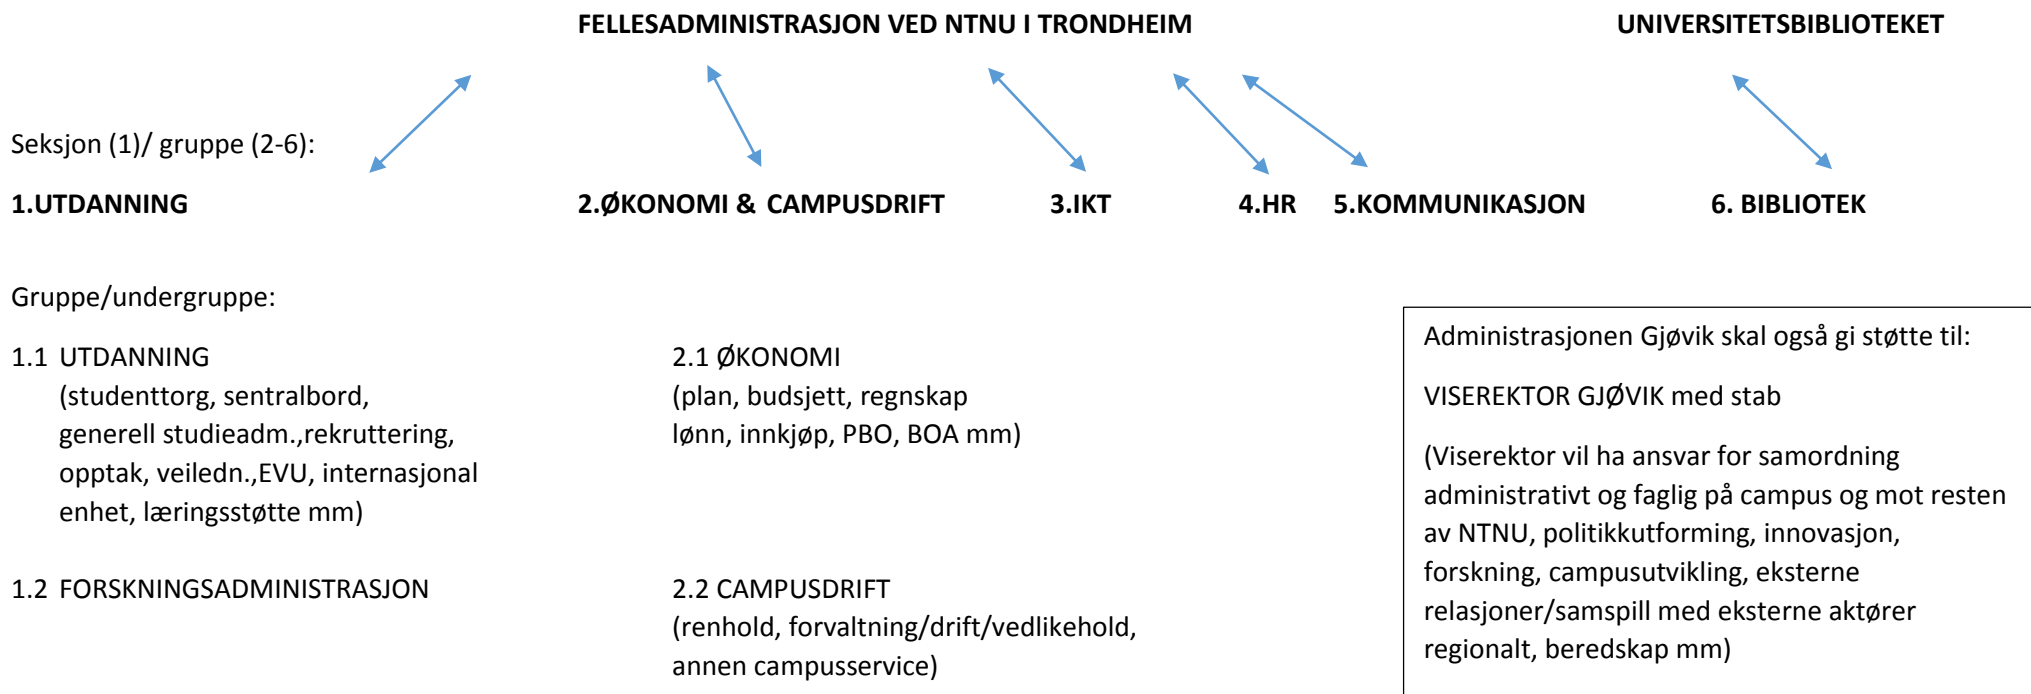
FELLESADMINISTRASJON VED NTNU I TRONDHEIM

UNIVERSITETSBIBLIOTEKET

Seksjon (1)/ gruppe (2-6):

1.UTDANNING

2.ØKONOMI & CAMPUSDRIFT

3.IKT

4.HR

5.KOMMUNIKASJON

6. BIBLIOTEK

Gruppe/undergruppe:

1.1 UTDANNING
(studenttorg, sentralbord, generell studieadm.,rekruttering, opptak, veiledn.,EVU, internasjonal enhet, læringsstøtte mm)

1.2 FORSKNINGSADMINISTRASJON

2.1 ØKONOMI
(plan, budsjett, regnskap lønn, innkjøp, PBO, BOA mm)

2.2 CAMPUSDRIFT
(renhold, forvaltning/drift/vedlikehold, annen campusservice)

Administrasjonen Gjøvik skal også gi støtte til:

VISEREKTOR GJØVIK med stab

(Viserektor vil ha ansvar for samordning administrativt og faglig på campus og mot resten av NTNU, politikkutforming, innovasjon, forskning, campusutvikling, eksterne relasjoner/samspill med eksterne aktører regionalt, beredskap mm)